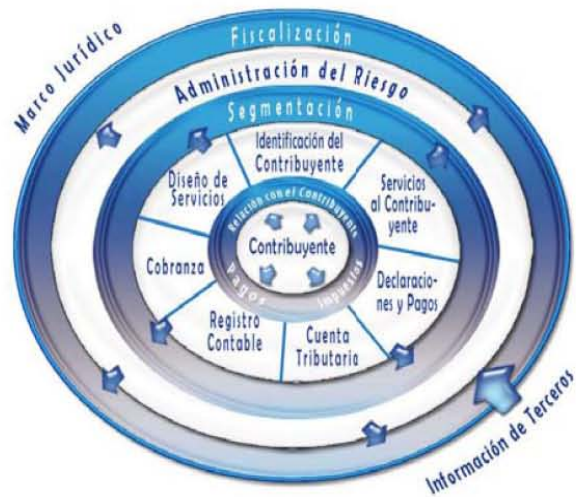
Marco Jurídico

Fiscalización

Administración del Riesgo

Segmentación

Identificación del Contribuyente

Servicios al Contribuyente

Declaraciones y Pagos

Cuenta Tributaria

Registro Contable

Cobranza

Diseño de Servicios

Relación con el Contribuyente

Pagos

Impuestos

Contribuyente

Información de Terceros